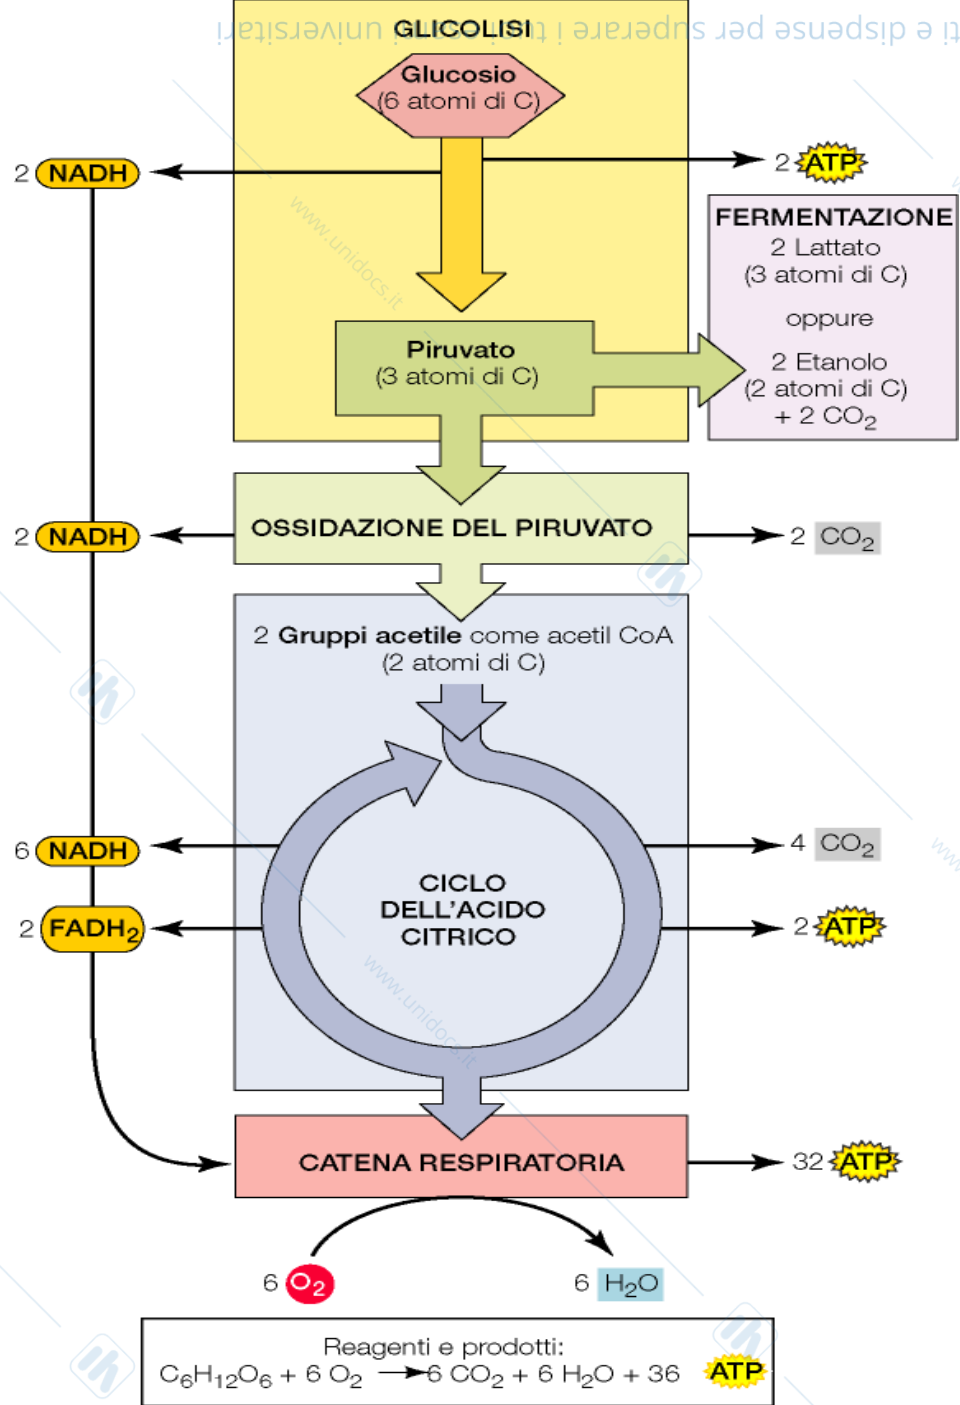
GLICOLISI

Glucosio
(6 atomi di C)

2 NADH

2 ATP

FERMENTAZIONE
2 Lattato
(3 atomi di C)
oppure
2 Etanolo
(2 atomi di C)
+ 2 $CO_2$

Piruvato
(3 atomi di C)

2 NADH

OSSIDAZIONE DEL PIRUVATO

2 $CO_2$

2 **Gruppi acetile** come acetil CoA
(2 atomi di C)

6 NADH

2 $FADH_2$

CICLO DELL'ACIDO CITRICO

4 $CO_2$

2 ATP

CATENA RESPIRATORIA

32 ATP

6 $O_2$

6 $H_2O$

Reagenti e prodotti:
$C_6H_{12}O_6 + 6\ O_2 \rightarrow 6\ CO_2 + 6\ H_2O + 36$ ATP